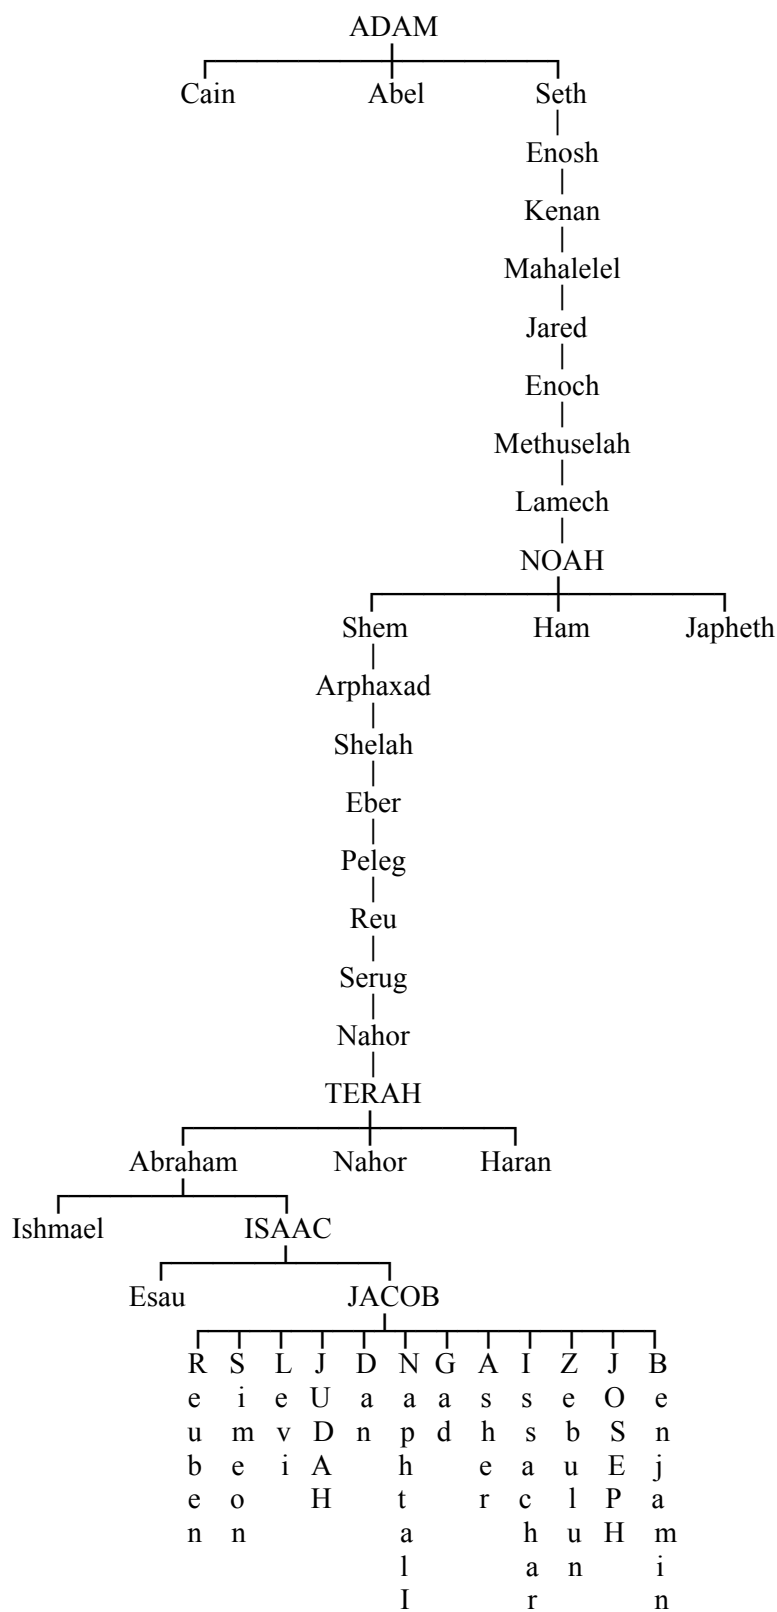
ADAM

Cain Abel Seth

Enosh

Kenan

Mahalelel

Jared

Enoch

Methuselah

Lamech

NOAH

Shem Ham Japheth

Arphaxad

Shelah

Eber

Peleg

Reu

Serug

Nahor

TERAH

Abraham Nahor Haran

Ishmael ISAAC

Esau JACOB

Reuben Simeon Levi JUDAH Dan NaphtalI Gad Asher Issachar Zebulun JOSEPH Benjamin